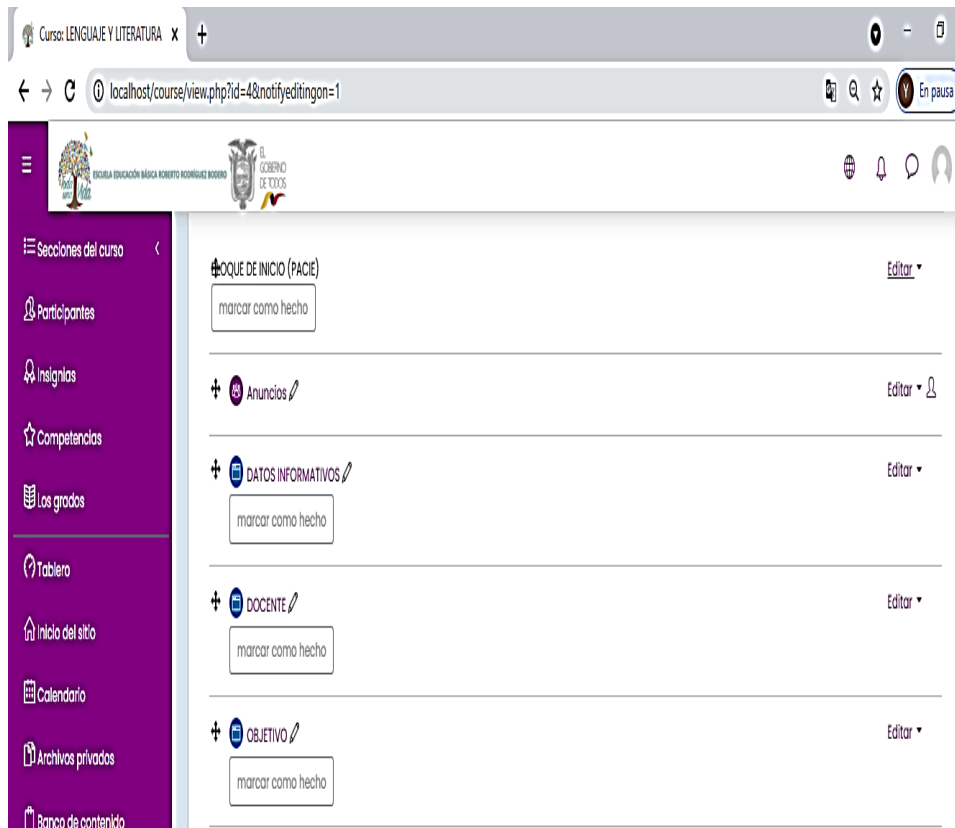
Curso: LENGUAJE Y LITERATURA ×
+

localhost/course/view.php?id=4&notifyeditingon=1

En pausa

ESCUELA EDUCACIÓN BÁSICA ROBERTO RODRÍGUEZ RODERO
EL GOBIERNO DE TODOS

Secciones del curso
Participantes
Insignias
Competencias
Los grados
Tablero
Inicio del sitio
Calendario
Archivos privados
Banco de contenido

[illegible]OQUE DE INICIO (PACIE)
Editar
marcar como hecho

Anuncios
Editar

DATOS INFORMATIVOS
Editar
marcar como hecho

DOCENTE
Editar
marcar como hecho

OBJETIVO
Editar
marcar como hecho